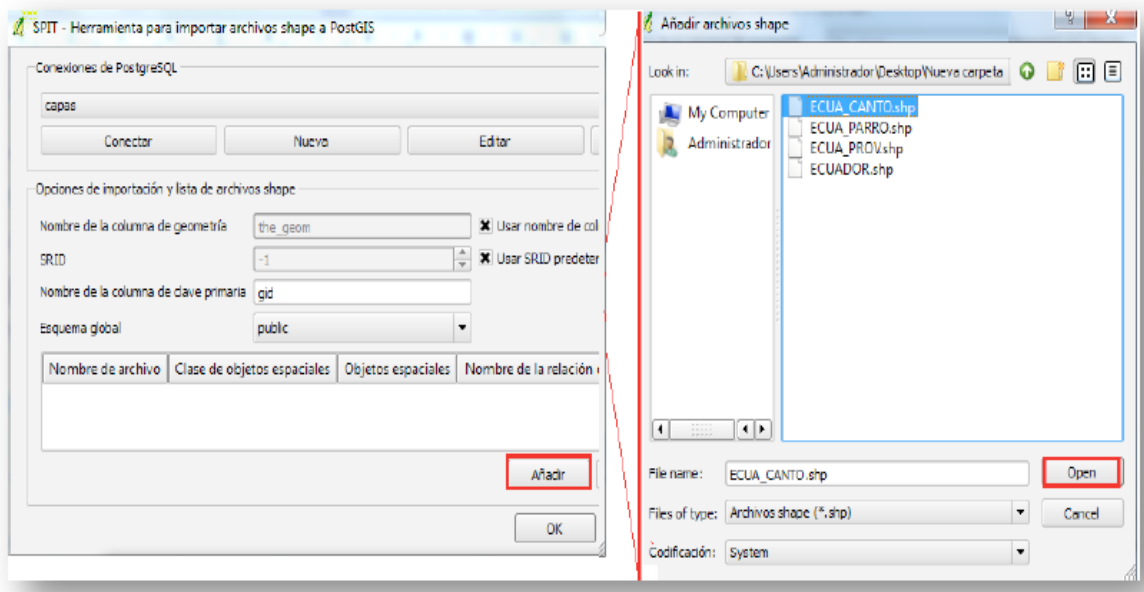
SPIT - Herramienta para importar archivos shape a PostGIS

Conexiones de PostgreSQL

capas

Conectar | Nueva | Editar

Opciones de importación y lista de archivos shape

Nombre de la columna de geometría | the_geom | Usar nombre de col

SRID | -1 | Usar SRID predeter

Nombre de la columna de clave primaria | gid

Esquema global | public

| Nombre de archivo | Clase de objetos espaciales | Objetos espaciales | Nombre de la relación |
|---|---|---|---|

Añadir

OK

Añadir archivos shape

Look in: C:\Users\Administrador\Desktop\Nueva carpeta

My Computer
Administrador

ECUA_CANTO.shp
ECUA_PARRO.shp
ECUA_PROV.shp
ECUADOR.shp

File name: ECUA_CANTO.shp | Open

Files of type: Archivos shape (*.shp) | Cancel

Codificación: System